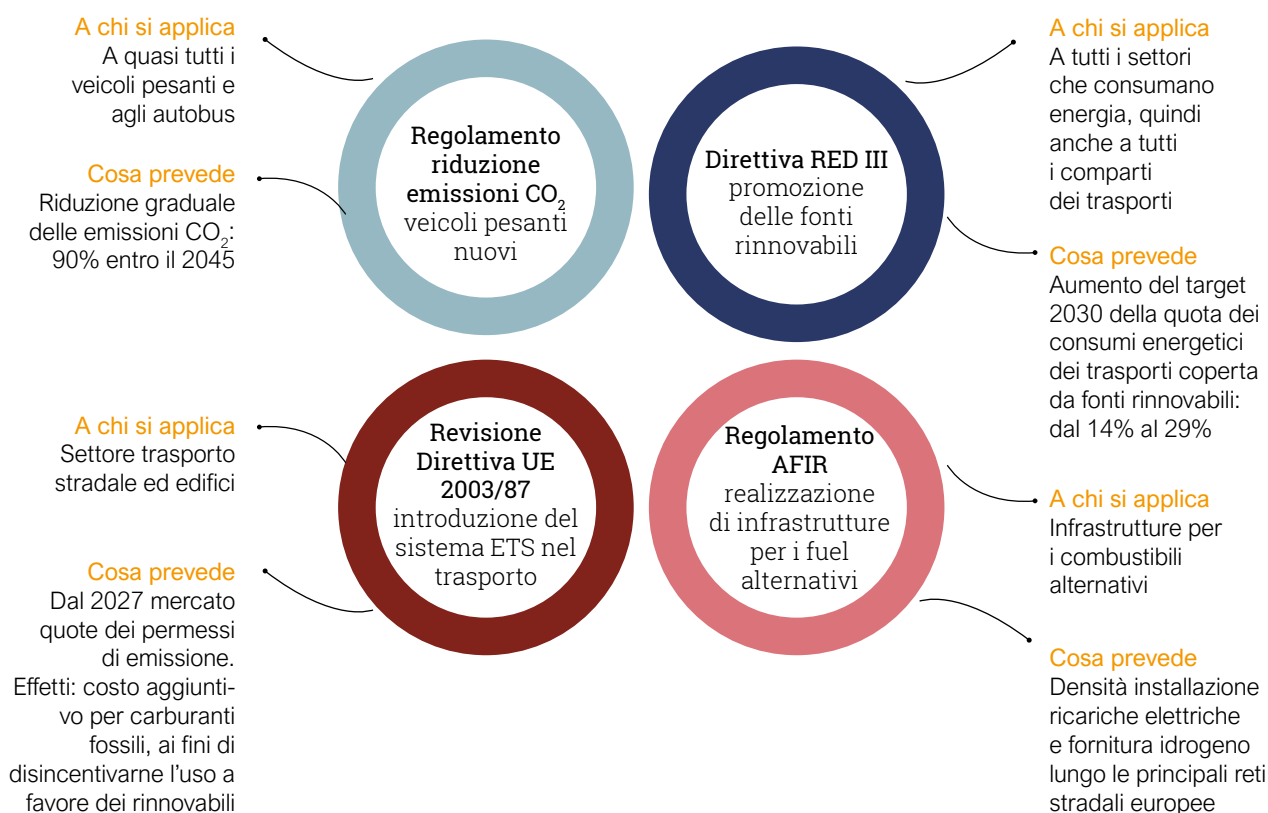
A chi si applica
A quasi tutti i veicoli pesanti e agli autobus

Cosa prevede
Riduzione graduale delle emissioni $CO_2$: 90% entro il 2045

Regolamento riduzione emissioni $CO_2$ veicoli pesanti nuovi

Direttiva RED III promozione delle fonti rinnovabili

A chi si applica
A tutti i settori che consumano energia, quindi anche a tutti i comparti dei trasporti

Cosa prevede
Aumento del target 2030 della quota dei consumi energetici dei trasporti coperta da fonti rinnovabili: dal 14% al 29%

A chi si applica
Settore trasporto stradale ed edifici

Cosa prevede
Dal 2027 mercato quote dei permessi di emissione. Effetti: costo aggiuntivo per carburanti fossili, ai fini di disincentivarne l'uso a favore dei rinnovabili

Revisione Direttiva UE 2003/87 introduzione del sistema ETS nel trasporto

Regolamento AFIR realizzazione di infrastrutture per i fuel alternativi

A chi si applica
Infrastrutture per i combustibili alternativi

Cosa prevede
Densità installazione ricariche elettriche e fornitura idrogeno lungo le principali reti stradali europee